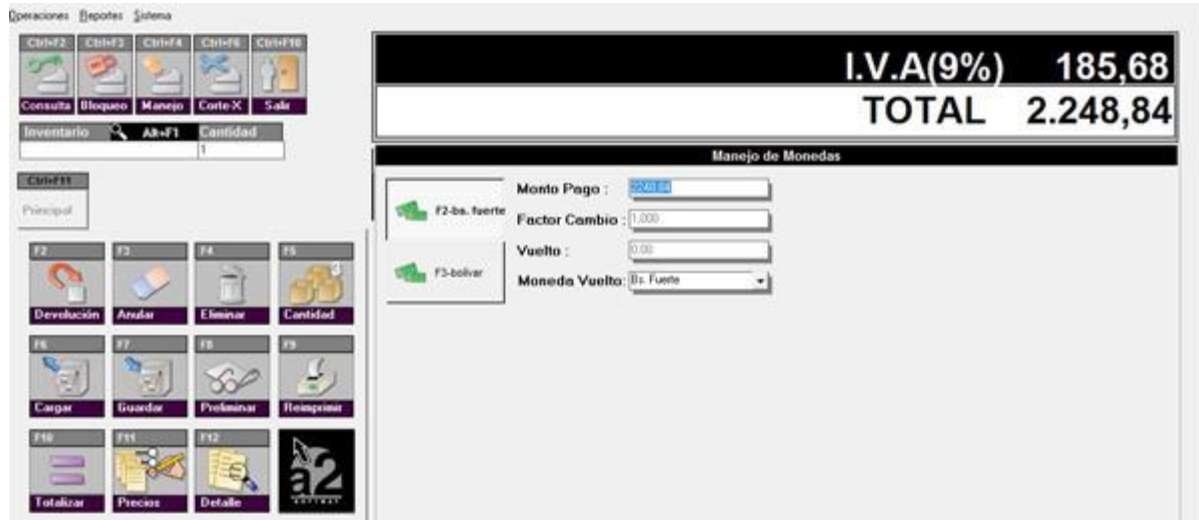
Operaciones Reportes Sistema

Ctrl+F2 Ctrl+F3 Ctrl+F4 Ctrl+F6 Ctrl+F10
Consulta Bloqueo Manejo Corte-X Salir

Inventario Alt+F1 Cantidad
1

Ctrl+F11
Principal

F2 Devolución
F3 Anular
F4 Eliminar
F5 Cantidad
F6 Cargar
F7 Guardar
F8 Preliminar
F9 Reimprimir
F10 Totalizar
F11 Precios
F12 Detalle

a2 SOFTWAY

I.V.A(9%) 185,68
TOTAL 2.248,84

Manejo de Monedas

F2-bs. fuerte
F3-bolivar

Monto Pago : 2248,84
Factor Cambio : 1,000
Vuelto : 0,00
Moneda Vuelto: Bs. Fuerte